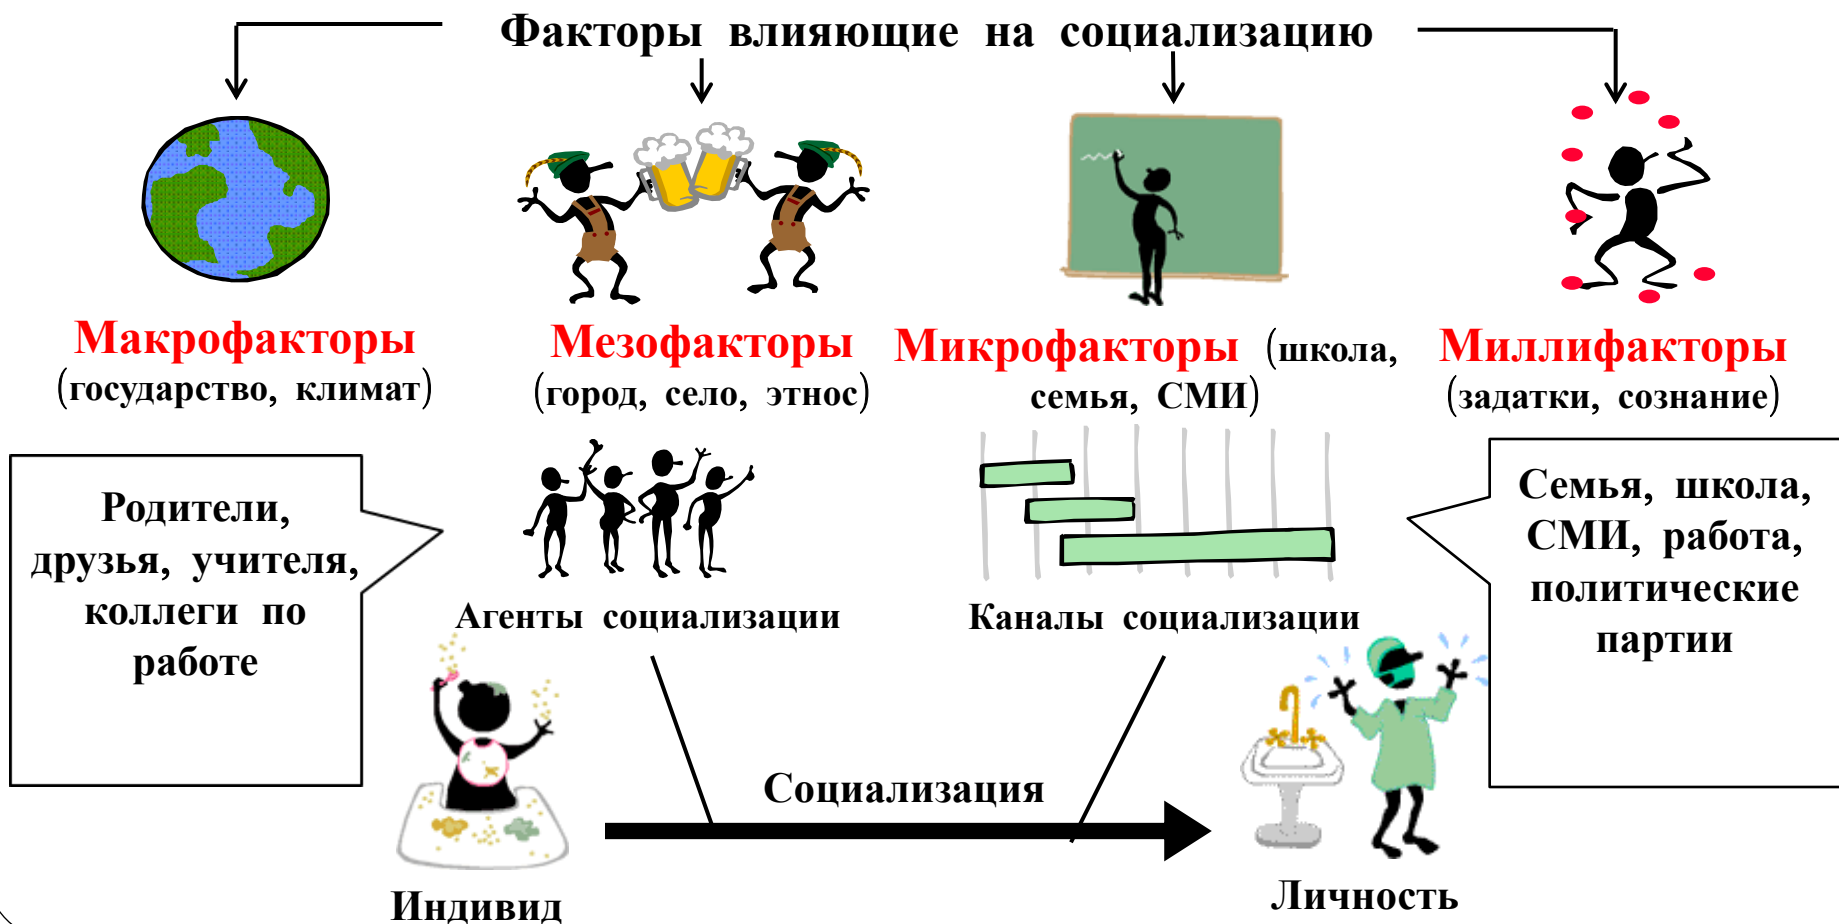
Факторы влияющие на социализацию

Макрофакторы (государство, климат)

Мезофакторы (город, село, этнос)

Микрофакторы (школа, семья, СМИ)

Миллифакторы (задатки, сознание)

Родители, друзья, учителя, коллеги по работе

Агенты социализации

Каналы социализации

Семья, школа, СМИ, работа, политические партии

Социализация

Индивид

Личность